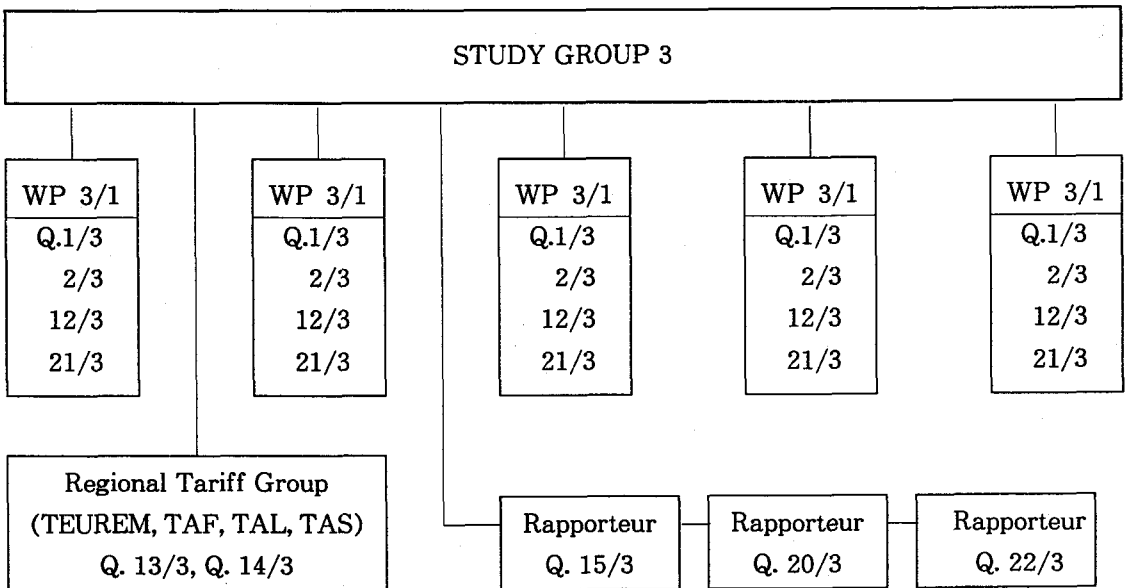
STUDY GROUP 3

WP 3/1
Q.1/3
2/3
12/3
21/3

WP 3/1
Q.1/3
2/3
12/3
21/3

WP 3/1
Q.1/3
2/3
12/3
21/3

WP 3/1
Q.1/3
2/3
12/3
21/3

WP 3/1
Q.1/3
2/3
12/3
21/3

Regional Tariff Group
(TEUREM, TAF, TAL, TAS)
Q. 13/3, Q. 14/3

Rapporteur
Q. 15/3

Rapporteur
Q. 20/3

Rapporteur
Q. 22/3